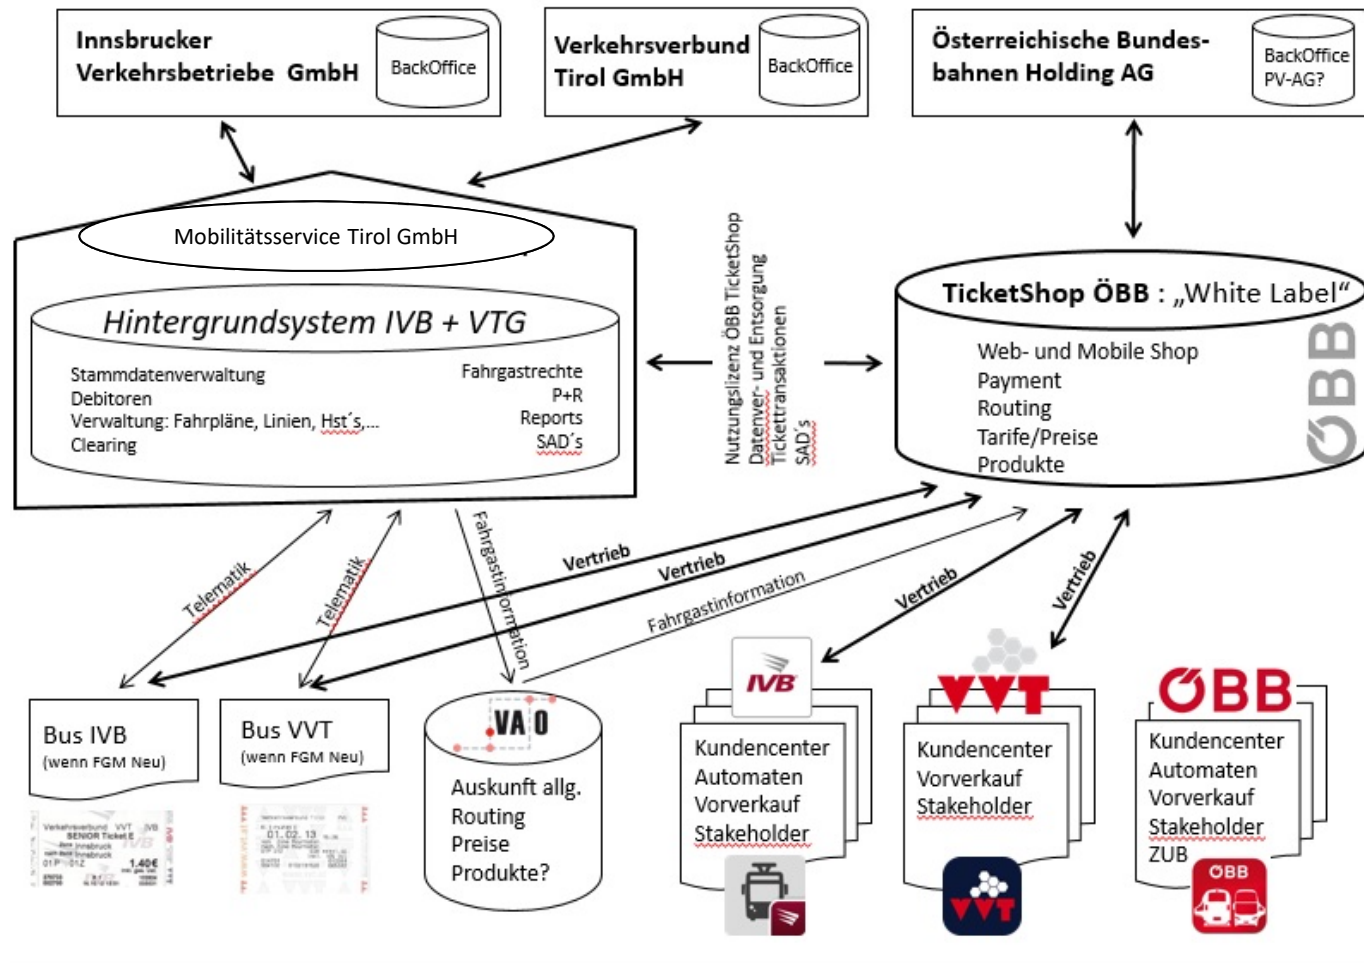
Innsbrucker Verkehrsbetriebe GmbH
BackOffice

Verkehrsverbund Tirol GmbH
BackOffice

Österreichische Bundesbahnen Holding AG
BackOffice PV-AG?

Mobilitätsservice Tirol GmbH

Hintergrundsystem IVB + VTG

Stammdatenverwaltung
Debitoren
Verwaltung: Fahrpläne, Linien, Hst´s,...
Clearing

Fahrgastrechte
P+R
Reports
SAD´s

Nutzungslizenz ÖBB TicketShop
Datenver- und Entsorgung
Tickettransaktionen
SAD´s

TicketShop ÖBB : „White Label"
Web- und Mobile Shop
Payment
Routing
Tarife/Preise
Produkte

ÖBB

Telematik
Telematik
Fahrgastinformation
Vertrieb
Vertrieb
Fahrgastinformation
Vertrieb
Vertrieb

Bus IVB
(wenn FGM Neu)

Bus VVT
(wenn FGM Neu)

VAO
Auskunft allg.
Routing
Preise
Produkte?

IVB
Kundencenter
Automaten
Vorverkauf
Stakeholder

VVT
Kundencenter
Vorverkauf
Stakeholder

ÖBB
Kundencenter
Automaten
Vorverkauf
Stakeholder
ZUB

ÖBB